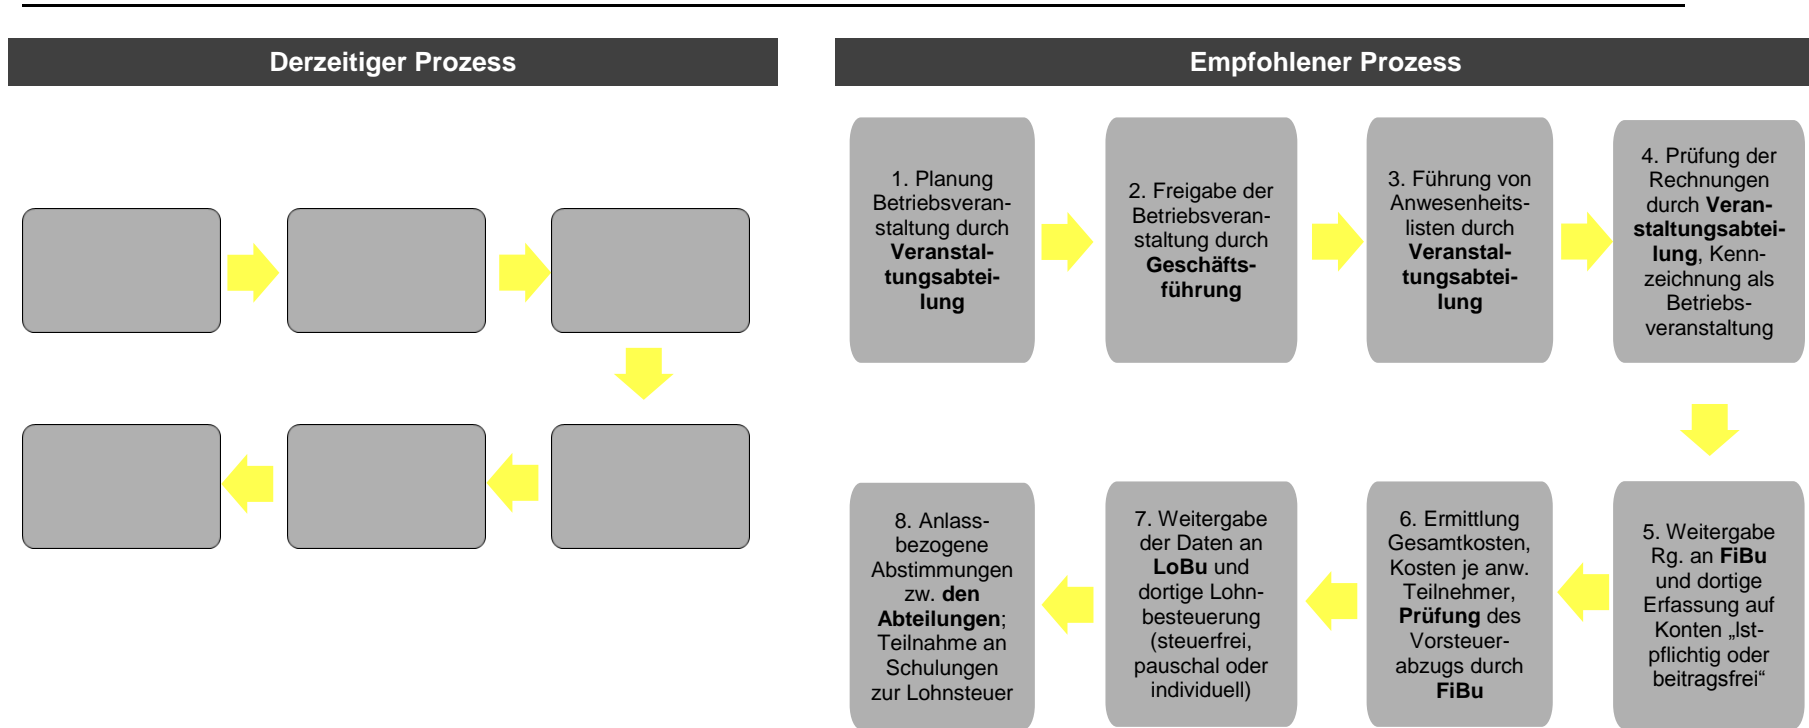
Derzeitiger Prozess

Empfohlener Prozess

1. Planung Betriebsveranstaltung durch **Veranstaltungsabteilung**

2. Freigabe der Betriebsveranstaltung durch **Geschäftsführung**

3. Führung von Anwesenheitslisten durch **Veranstaltungsabteilung**

4. Prüfung der Rechnungen durch **Veranstaltungsabteilung**, Kennzeichnung als Betriebsveranstaltung

5. Weitergabe Rg. an **FiBu** und dortige Erfassung auf Konten „Ist-pflichtig oder beitragsfrei“

6. Ermittlung Gesamtkosten, Kosten je anw. Teilnehmer, **Prüfung** des Vorsteuerabzugs durch **FiBu**

7. Weitergabe der Daten an **LoBu** und dortige Lohnbesteuerung (steuerfrei, pauschal oder individuell)

8. Anlassbezogene Abstimmungen zw. **den Abteilungen**; Teilnahme an Schulungen zur Lohnsteuer